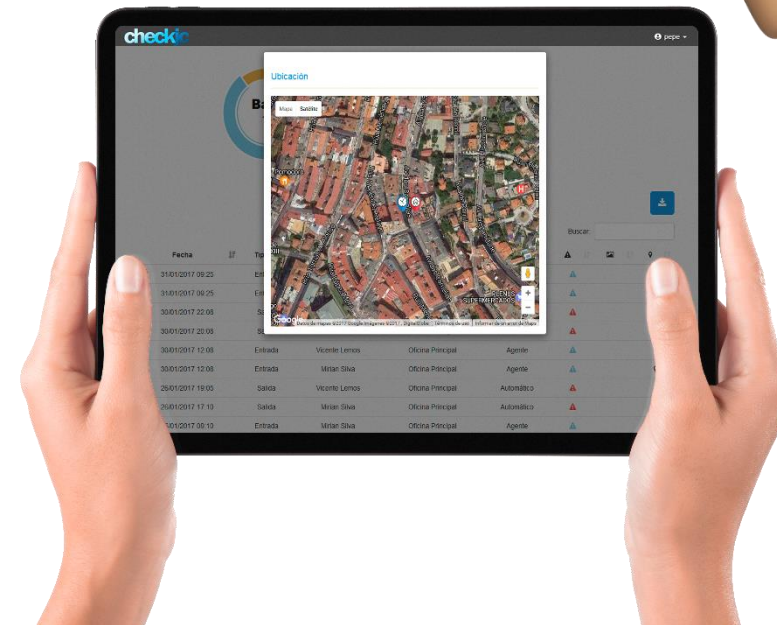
checkin

pepe

Ubicación

Mapa Satélite

Google Datos de mapas ©2017 Google Imágenes ©2017 Términos de uso Informar de un error de Maps

Ba

Buscar:

| Fecha | Tip | | | | | | |
|---|---|---|---|---|---|---|---|
| 31/01/2017 09:23 | Entra | | | | | | |
| 31/01/2017 09:25 | Entr | | | | | | |
| 30/01/2017 22:08 | Sa | | | | | | |
| 30/01/2017 20:08 | S | | | | | | |
| 30/01/2017 12:08 | Entrada | Vicente Lemos | Oficina Principal | Agente | | | |
| 30/01/2017 12:08 | Entrada | Mirian Silva | Oficina Principal | Agente | | | |
| 26/01/2017 19:05 | Salida | Vicente Lemos | Oficina Principal | Automático | | | |
| 26/01/2017 17:13 | Salida | Mirian Silva | Oficina Principal | Automático | | | |
| 26/01/2017 09:13 | Entrada | Mirian Silva | Oficina Principal | Agente | | | |